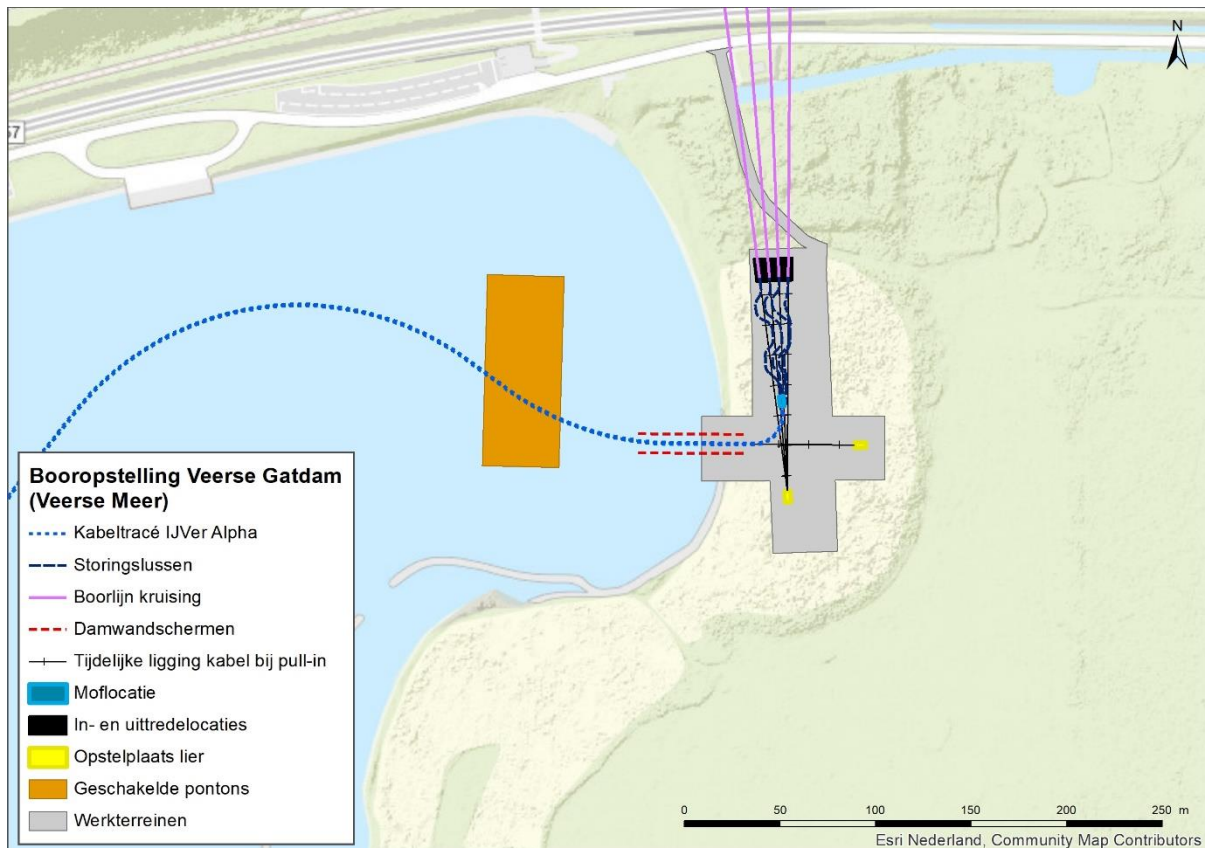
N

57

Booropstelling Veerse Gatdam (Veerse Meer)

Kabeltracé IJVer Alpha
Storingslussen
Boorlijn kruising
Damwandschermen
Tijdelijke ligging kabel bij pull-in
Moflocatie
In- en uittredelocaties
Opstelplaats lier
Geschakelde pontons
Werkterreinen

0 50 100 150 200 250 m

Esri Nederland, Community Map Contributors